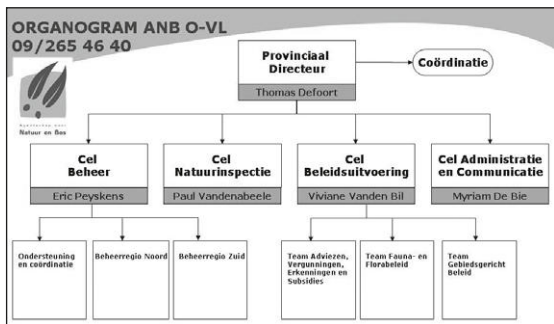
ORGANOGRAM ANB O-VL
09/265 46 40

Agentschap voor
Natuur en Bos

Provinciaal Directeur
Thomas Defoort

Coördinatie

Cel Beheer
Eric Peyskens

Cel Natuurinspectie
Paul Vandenabeele

Cel Beleidsuitvoering
Viviane Vanden Bil

Cel Administratie en Communicatie
Myriam De Bie

Ondersteuning en coördinatie

Beheerregio Noord

Beheerregio Zuid

Team Adviezen, Vergunningen, Erkenningen en Subsidies

Team Fauna- en Florabeleid

Team Gebiedsgericht Beleid